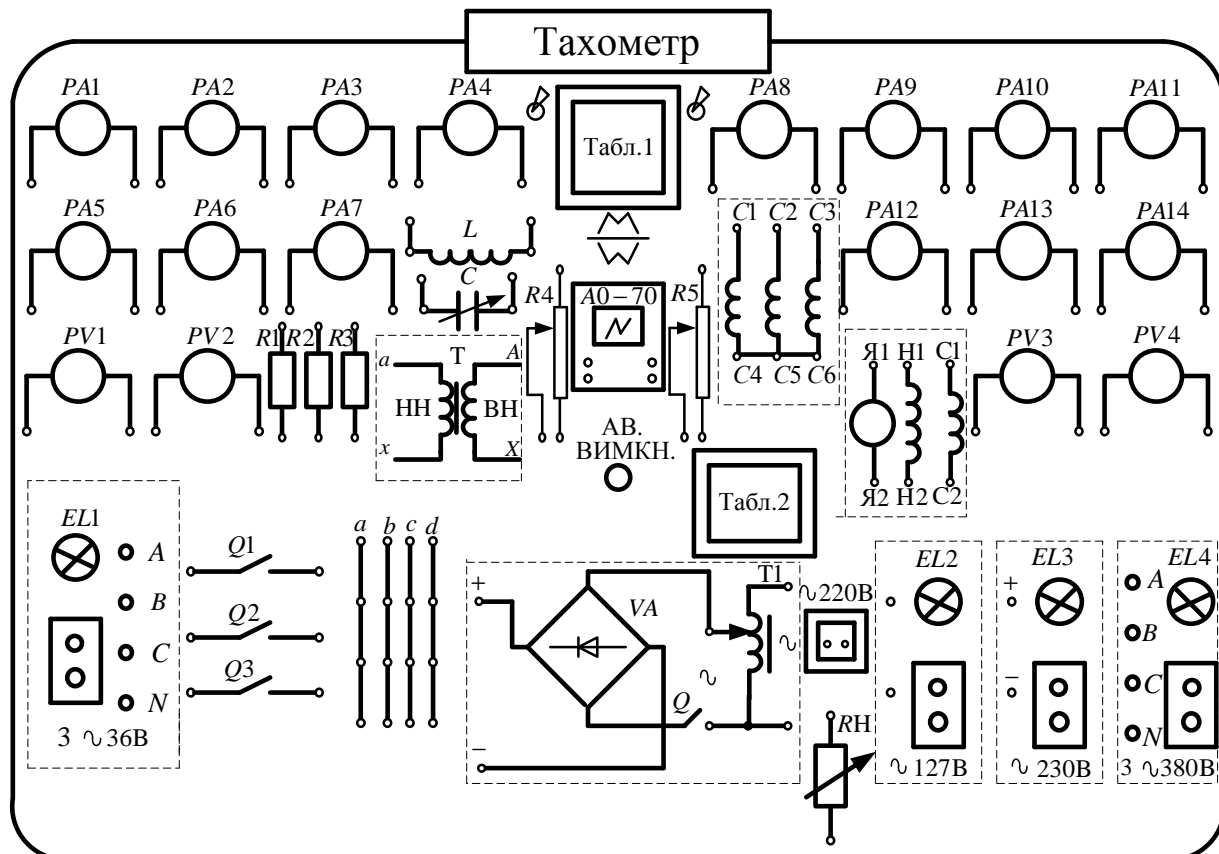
Тахометр

PA1 PA2 PA3 PA4 Табл.1 PA8 PA9 PA10 PA11

PA5 PA6 PA7 L C C1 C2 C3 PA12 PA13 PA14

R4 A0 – 70 R5

PV1 PV2 R1 R2 R3 a T A C4 C5 C6 Я1 Н1 С1 PV3 PV4

НН ВН

x X АВ. ВИМКН. Я2 Н2 С2

Табл.2

EL1 A B C N 3 ∿36В

Q1 Q2 Q3

a b c d

+ VA T1 ∿220В ~ ~ Q –

EL2 ∿127В

EL3 + – ∿ 230В

EL4 A B C N 3 ∿380В

RН